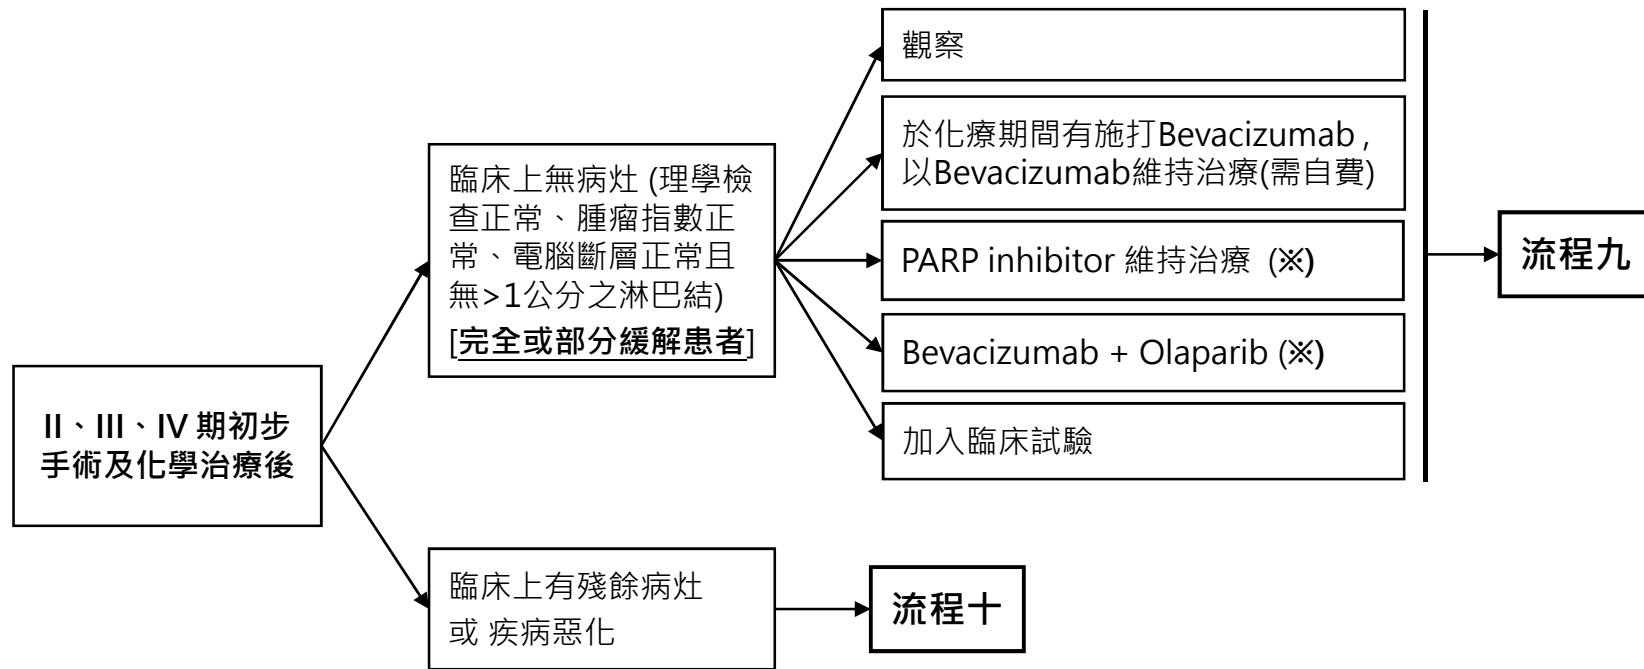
II、III、IV 期初步手術及化學治療後

臨床上無病灶 (理學檢查正常、腫瘤指數正常、電腦斷層正常且無>1公分之淋巴結) [完全或部分緩解患者]

觀察

於化療期間有施打Bevacizumab，以Bevacizumab維持治療(需自費)

PARP inhibitor 維持治療 (※)

Bevacizumab + Olaparib (※)

加入臨床試驗

流程九

臨床上有殘餘病灶 或 疾病惡化

流程十